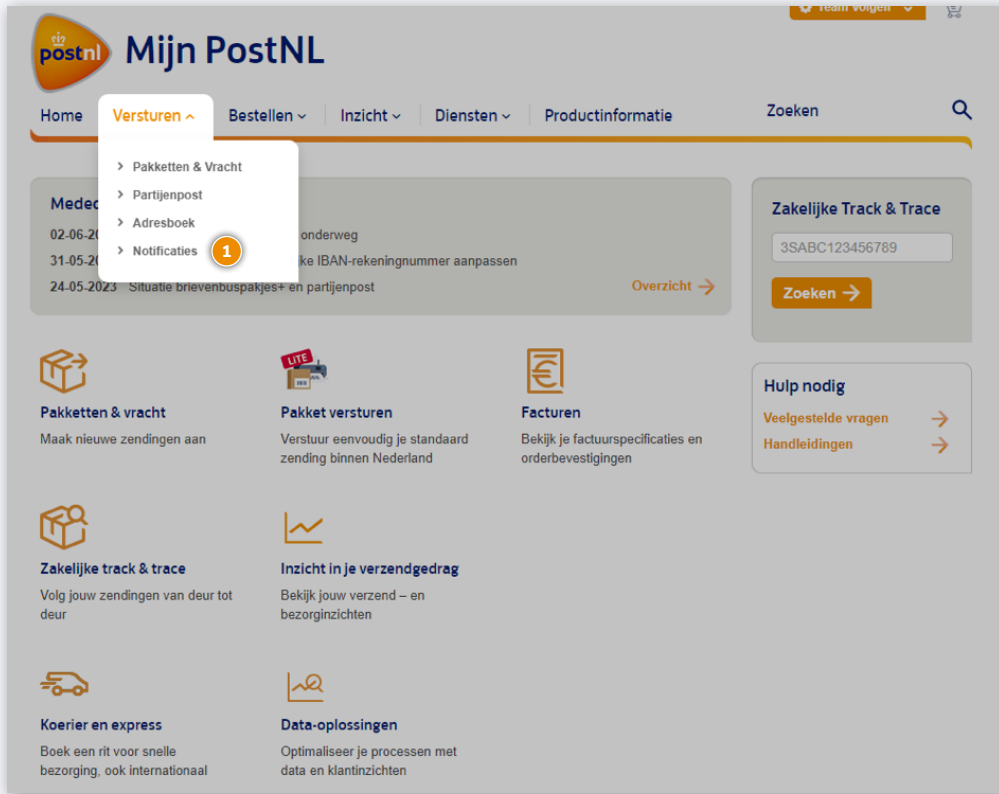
Team volgen

postnl Mijn PostNL

Home Versturen Bestellen Inzicht Diensten Productinformatie Zoeken

Pakketten & Vracht
Partijenpost
Adresboek
Notificaties 1

Mede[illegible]
02-06-20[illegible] onderweg
31-05-20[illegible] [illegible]ke IBAN-rekeningnummer aanpassen
24-05-2023 Situatie brievenbuspakjes+ en partijenpost
Overzicht

Zakelijke Track & Trace
3SABC123456789
Zoeken

Hulp nodig
Veelgestelde vragen
Handleidingen

Pakketten & vracht
Maak nieuwe zendingen aan

LITE
Pakket versturen
Verstuur eenvoudig je standaard zending binnen Nederland

Facturen
Bekijk je factuurspecificaties en orderbevestigingen

Zakelijke track & trace
Volg jouw zendingen van deur tot deur

Inzicht in je verzendgedrag
Bekijk jouw verzend – en bezorginzichten

Koerier en express
Boek een rit voor snelle bezorging, ook internationaal

Data-oplossingen
Optimaliseer je processen met data en klantinzichten